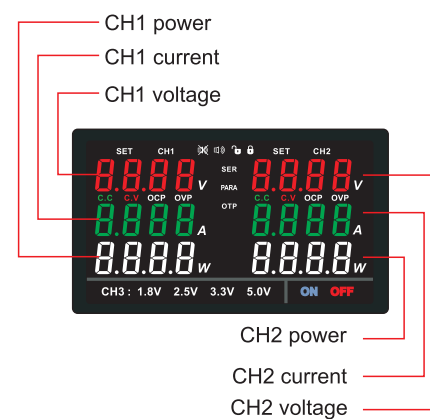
CH1 power
CH1 current
CH1 voltage

SET CH1
SET CH2
8.8.8.8 V
SER
PARA
8.8.8.8 V
C.C C.V OCP OVP
OTP
C.C C.V OCP OVP
8.8.8.8 A
8.8.8.8 A
8.8.8.8 W
8.8.8.8 W
CH3 : 1.8V 2.5V 3.3V 5.0V
ON OFF

CH2 power
CH2 current
CH2 voltage